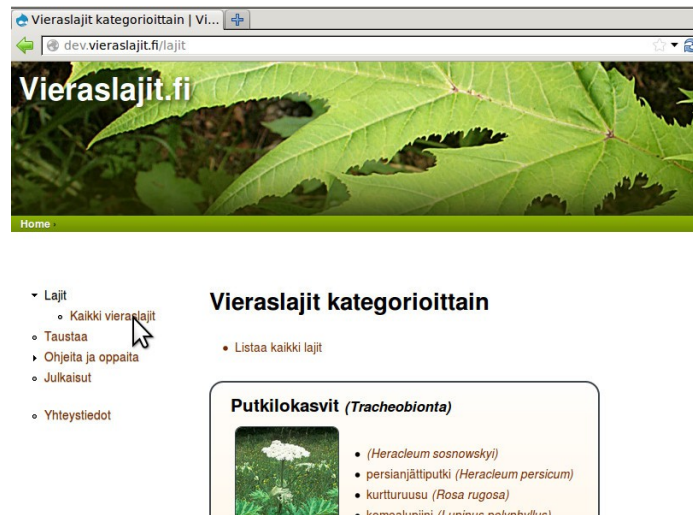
Vieraslajit kategorioittain | Vi...
dev.vieraslajit.fi/lajit

Vieraslajit.fi

Home

- Lajit
  - Kaikki vieraslajit
- Taustaa
- Ohjeita ja oppaita
- Julkaisut

- Yhteystiedot

Vieraslajit kategorioittain

- Listaa kaikki lajit

Putkilokasvit (Tracheobionta)

- (Heracleum sosnowskyi)
- persianjättiputki (Heracleum persicum)
- kurtturuusu (Rosa rugosa)
- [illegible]